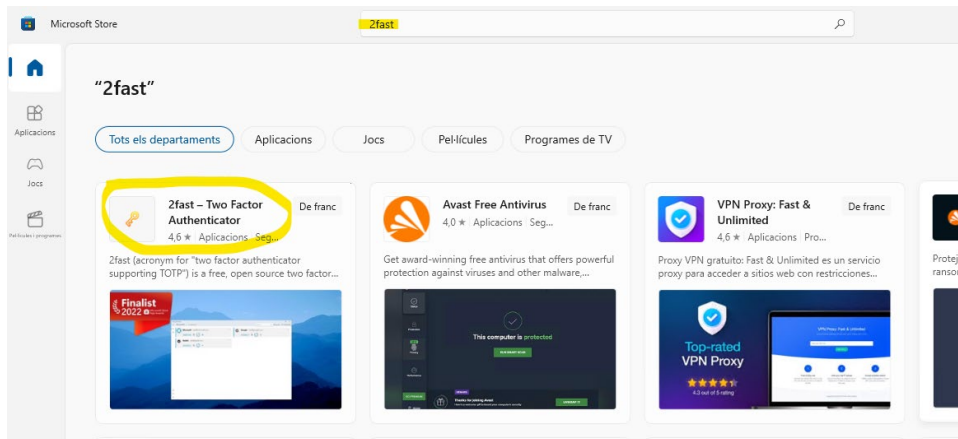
Microsoft Store

2fast

Aplicacions

Jocs

Pel·lícules i programes

"2fast"

Tots els departaments | Aplicacions | Jocs | Pel·lícules | Programes de TV

2fast – Two Factor Authenticator
De franc
4,6 ★ Aplicacions Seg...
2fast (acronym for "two factor authenticator supporting TOTP") is a free, open source two factor...
Finalist 2022

Avast Free Antivirus
De franc
4,0 ★ Aplicacions Seg...
Get award-winning free antivirus that offers powerful protection against viruses and other malware,...
This computer is protected

VPN Proxy: Fast & Unlimited
De franc
4,6 ★ Aplicacions Pro...
Proxy VPN gratuito: Fast & Unlimited es un servicio proxy para acceder a sitios web con restricciones...
Top-rated VPN Proxy
★★★★★
4.3 out of 5 rating

Protej
ranso